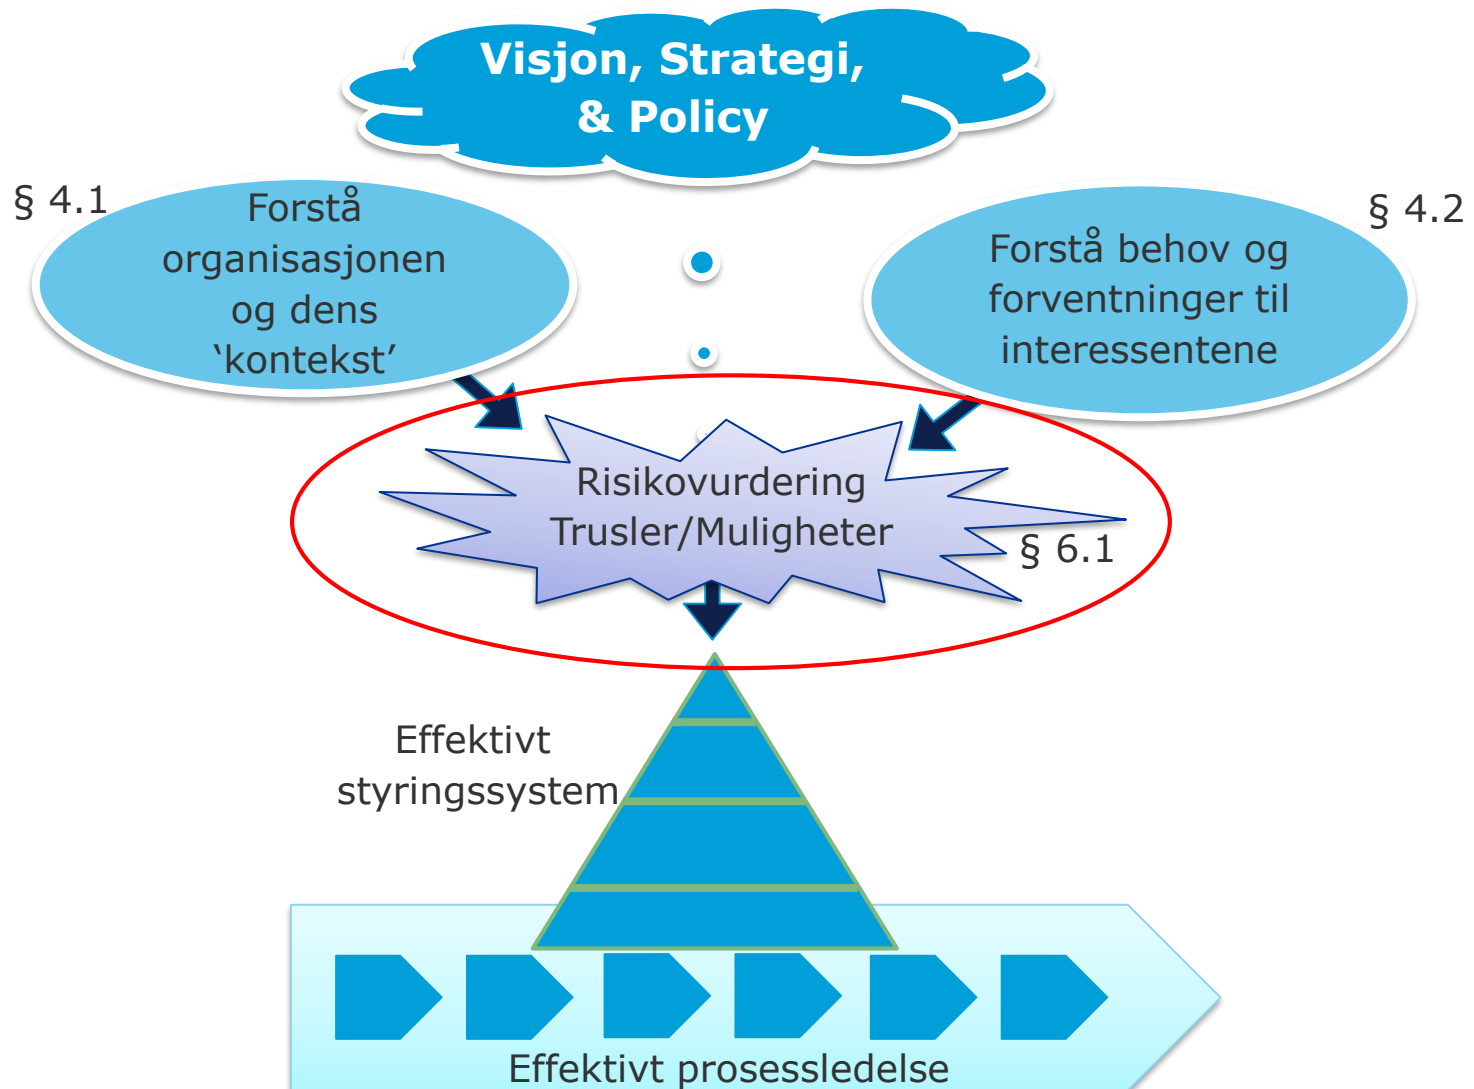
Visjon, Strategi, & Policy

§ 4.1

Forstå organisasjonen og dens ‘kontekst’

§ 4.2

Forstå behov og forventninger til interessentene

Risikovurdering Trusler/Muligheter

§ 6.1

Effektivt styringssystem

Effektivt prosessledelse